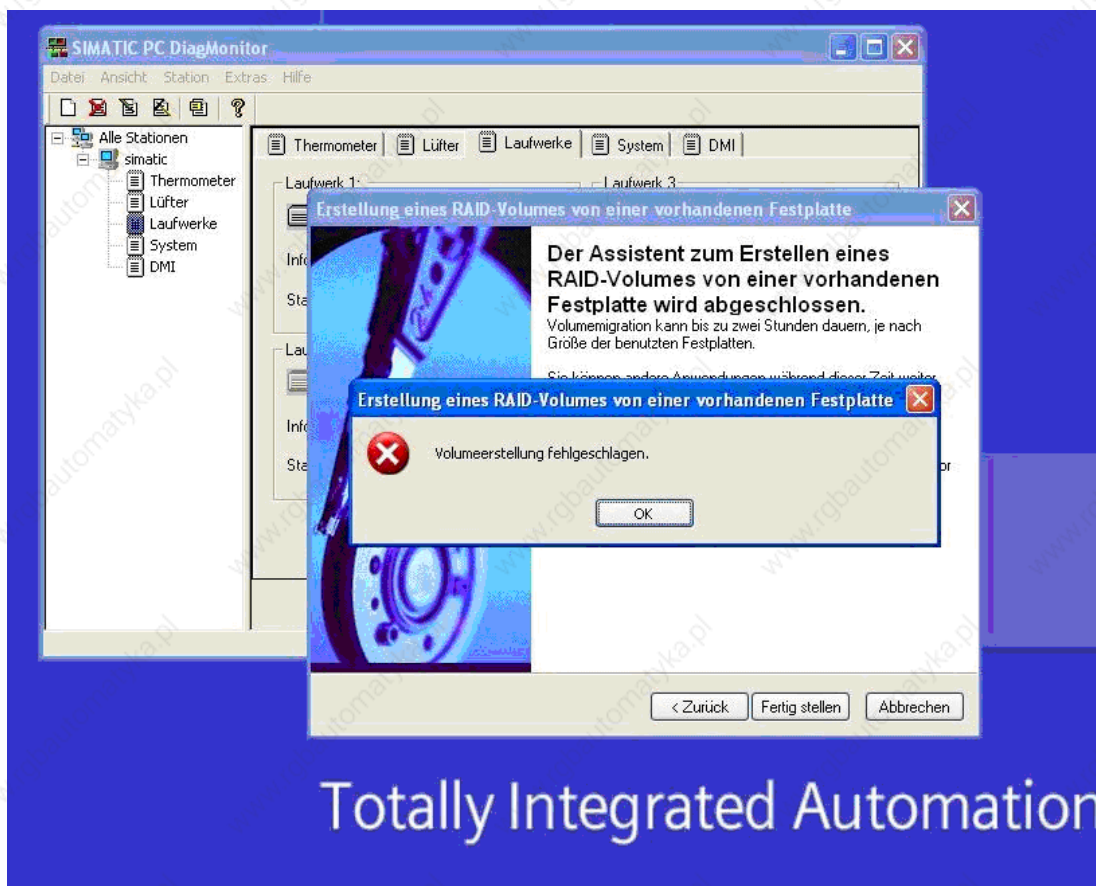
SIMATIC PC DiagMonitor

Datei Ansicht Station Extras Hilfe

Alle Stationen
simatic
Thermometer
Lüfter
Laufwerke
System
DMI

Thermometer | Lüfter | Laufwerke | System | DMI

Laufwerk 1:
Laufwerk 3
Info
Sta
Lau
Info
Sta

Erstellung eines RAID-Volumes von einer vorhandenen Festplatte

Der Assistent zum Erstellen eines RAID-Volumes von einer vorhandenen Festplatte wird abgeschlossen.
Volumemigration kann bis zu zwei Stunden dauern, je nach Größe der benutzten Festplatten.

Sie können andere Anwendungen während dieser Zeit weiter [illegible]

Erstellung eines RAID-Volumes von einer vorhandenen Festplatte

Volumeerstellung fehlgeschlagen.

OK

< Zurück | Fertig stellen | Abbrechen

Totally Integrated Automation

www.rgbautomatyka.pl